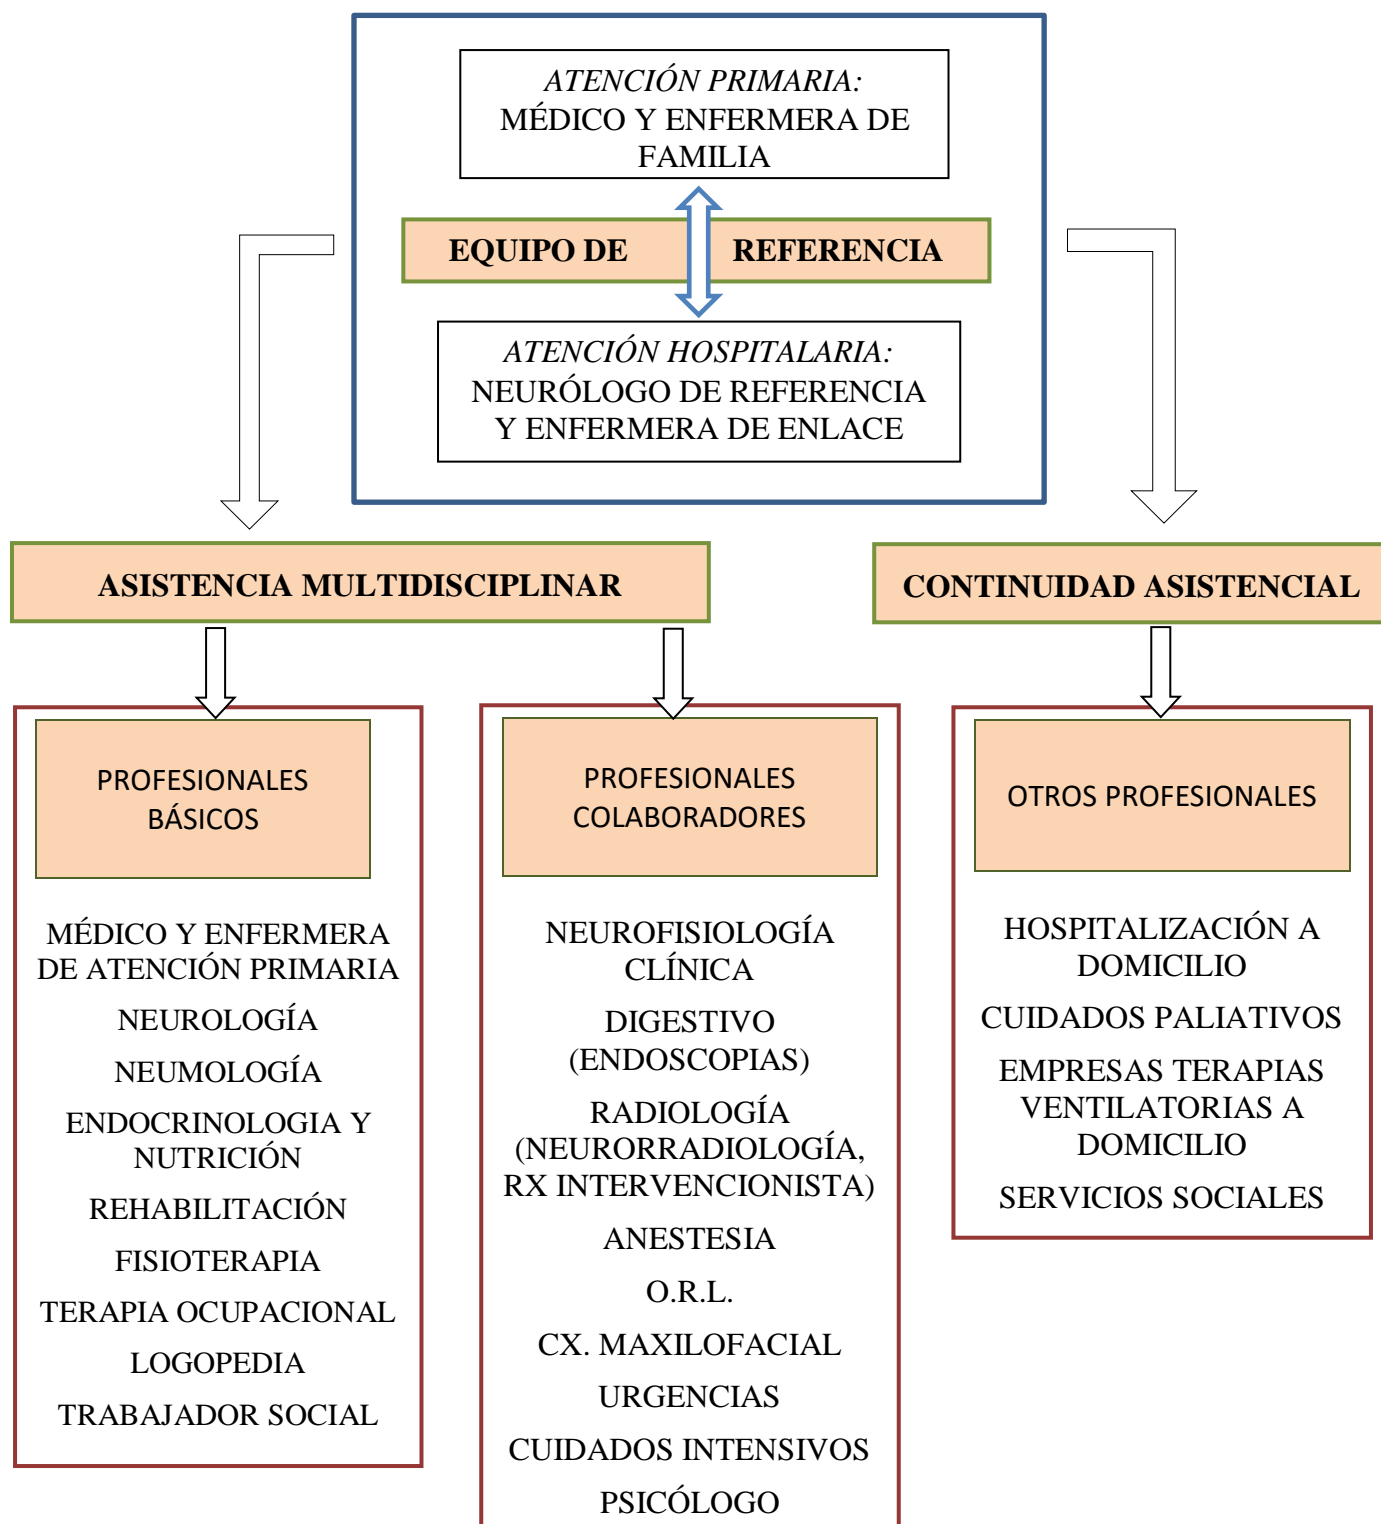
ATENCIÓN PRIMARIA:
MÉDICO Y ENFERMERA DE FAMILIA

EQUIPO DE REFERENCIA

ATENCIÓN HOSPITALARIA:
NEURÓLOGO DE REFERENCIA Y ENFERMERA DE ENLACE

ASISTENCIA MULTIDISCIPLINAR

CONTINUIDAD ASISTENCIAL

PROFESIONALES BÁSICOS

MÉDICO Y ENFERMERA DE ATENCIÓN PRIMARIA

NEUROLOGÍA

NEUMOLOGÍA

ENDOCRINOLOGIA Y NUTRICIÓN

REHABILITACIÓN

FISIOTERAPIA

TERAPIA OCUPACIONAL

LOGOPEDIA

TRABAJADOR SOCIAL

PROFESIONALES COLABORADORES

NEUROFISIOLOGÍA CLÍNICA

DIGESTIVO (ENDOSCOPIAS)

RADIOLOGÍA (NEURORRADIOLOGÍA, RX INTERVENCIONISTA)

ANESTESIA

O.R.L.

CX. MAXILOFACIAL

URGENCIAS

CUIDADOS INTENSIVOS

PSICÓLOGO

OTROS PROFESIONALES

HOSPITALIZACIÓN A DOMICILIO

CUIDADOS PALIATIVOS

EMPRESAS TERAPIAS VENTILATORIAS A DOMICILIO

SERVICIOS SOCIALES